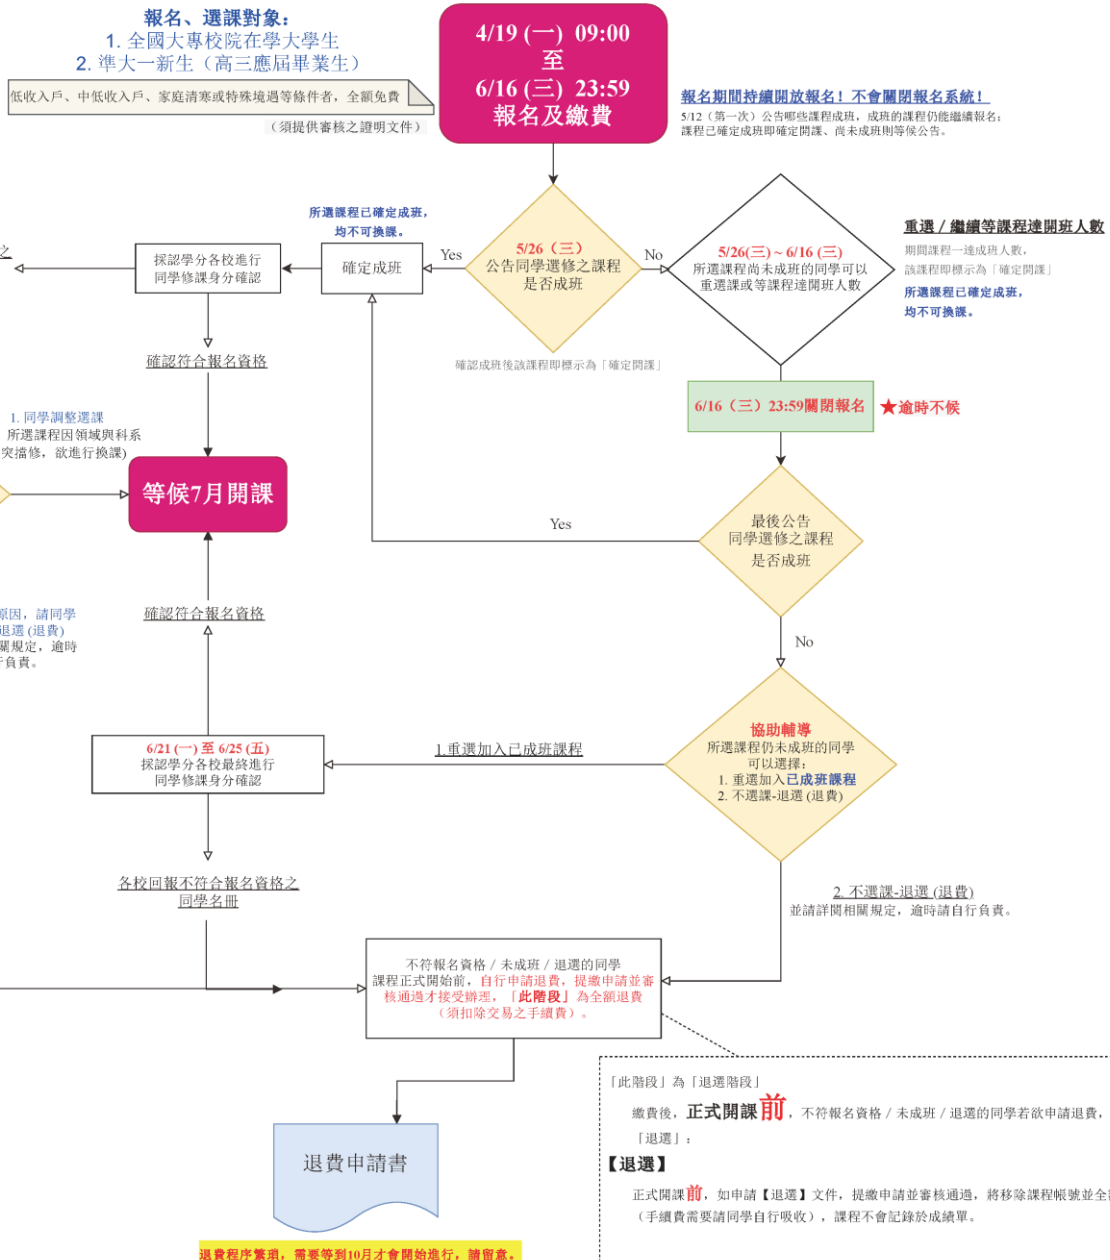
報名、選課對象:
1. 全國大專校院在學大學生
2. 準大一新生（高三應屆畢業生）

低收入戶、中低收入戶、家庭清寒或特殊境遇等條件者，全額免費

（須提供審核之證明文件）

4/19 (一) 09:00
至
6/16 (三) 23:59
報名及繳費

報名期間持續開放報名！不會關閉報名系統！
5/12（第一次）公告哪些課程成班，成班的課程仍能繼續報名；課程已確定成班即確定開課、尚未成班則等候公告。

所選課程已確定成班，
均不可換課。

之

採認學分各校進行
同學修課身分確認

確定成班

Yes

5/26（三）
公告同學選修之課程
是否成班

No

5/26(三) ~ 6/16 (三)
所選課程尚未成班的同學可以重選課或等課程達開班人數

重選 / 繼續等課程達開班人數
期間課程一達成班人數，
該課程即標示為「確定開課」
所選課程已確定成班，
均不可換課。

確認符合報名資格

確認成班後該課程即標示為「確定開課」

6/16（三）23:59關閉報名

★逾時不候

1. 同學調整選課
所選課程因領域與科系
突擋修，欲進行換課)

等候7月開課

Yes

最後公告
同學選修之課程
是否成班

原因，請同學
退選 (退費)
關規定，逾時
負責。

確認符合報名資格

No

6/21 (一) 至 6/25 (五)
採認學分各校最終進行
同學修課身分確認

1.重選加入已成班課程

協助輔導
所選課程仍未成班的同學
可以選擇:
1. 重選加入已成班課程
2. 不選課-退選 (退費)

各校回報不符合報名資格之
同學名冊

2. 不選課-退選 (退費)
並請詳閱相關規定，逾時請自行負責。

不符報名資格 / 未成班 / 退選的同學
課程正式開始前，自行申請退費，提繳申請並審核通過才接受辦理，「此階段」為全額退費
（須扣除交易之手續費）。

「此階段」為「退選階段」
繳費後，正式開課前，不符報名資格 / 未成班 / 退選的同學若欲申請退費，
「退選」：
【退選】
正式開課前，如申請【退選】文件，提繳申請並審核通過，將移除課程帳號並全
（手續費需要請同學自行吸收），課程不會記錄於成績單。

退費申請書

退費程序繁瑣，需要等到10月才會開始進行，請留意。